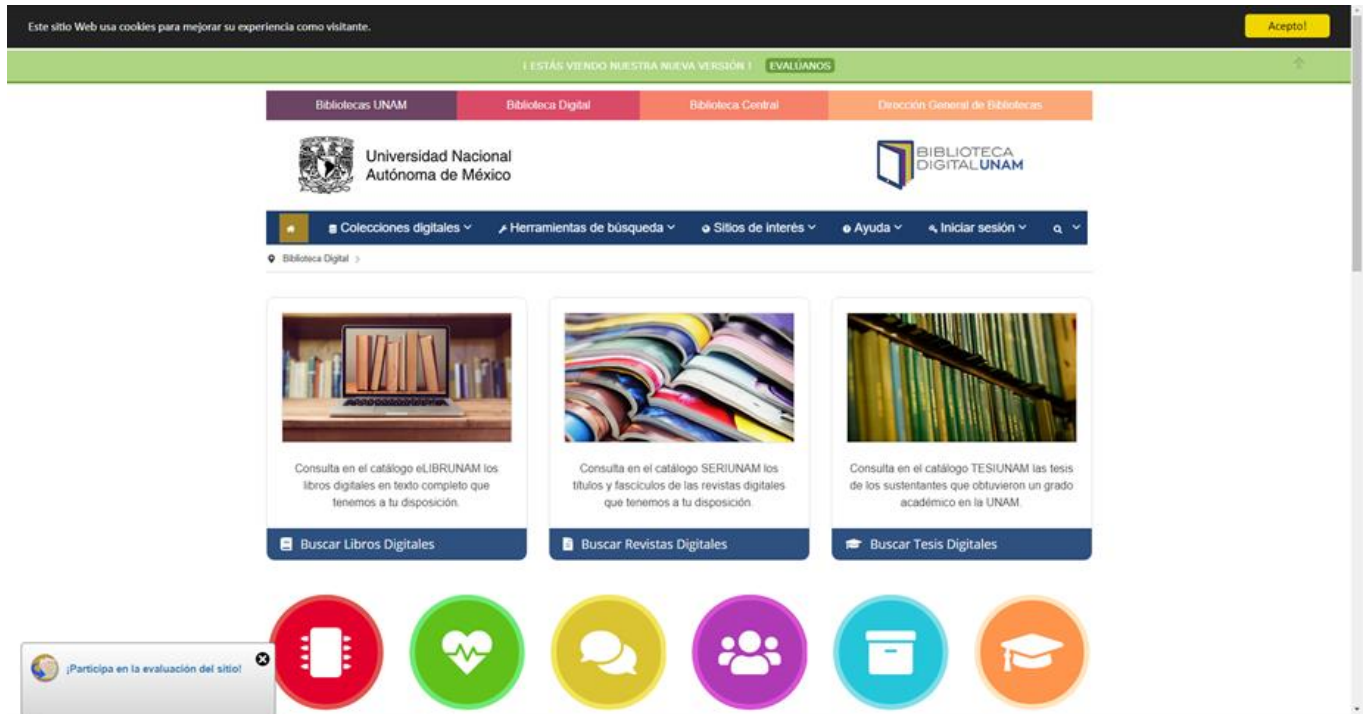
Este sitio Web usa cookies para mejorar su experiencia como visitante.

Acepto!

¡ ESTÁS VIENDO NUESTRA NUEVA VERSIÓN ! EVALUANOS

Bibliotecas UNAM | Biblioteca Digital | Biblioteca Central | Dirección General de Bibliotecas

Universidad Nacional Autónoma de México

BIBLIOTECA DIGITAL UNAM

Colecciones digitales | Herramientas de búsqueda | Sitios de interés | Ayuda | Iniciar sesión

Biblioteca Digital >

Consulta en el catálogo eLIBRUNAM los libros digitales en texto completo que tenemos a tu disposición.

Buscar Libros Digitales

Consulta en el catálogo SERIUNAM los títulos y fascículos de las revistas digitales que tenemos a tu disposición.

Buscar Revistas Digitales

Consulta en el catálogo TESIUNAM las tesis de los sustentantes que obtuvieron un grado académico en la UNAM.

Buscar Tesis Digitales

¡Participa en la evaluación del sitio!